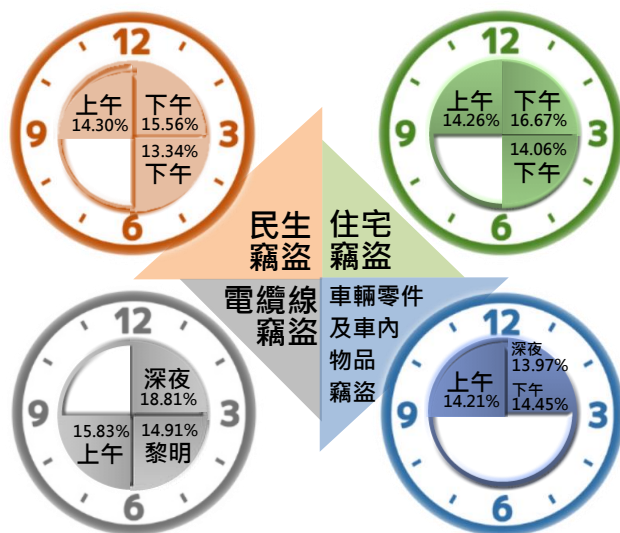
12
9
3
6
上午
14.30%
下午
15.56%
13.34%
下午

12
9
3
6
上午
14.26%
下午
16.67%
14.06%
下午

民生
竊盜

住宅
竊盜

電纜線
竊盜

車輛零件
及車內
物品
竊盜

12
9
3
6
深夜
18.81%
15.83%
上午
14.91%
黎明

12
9
3
6
上午
14.21%
深夜
13.97%
下午
14.45%